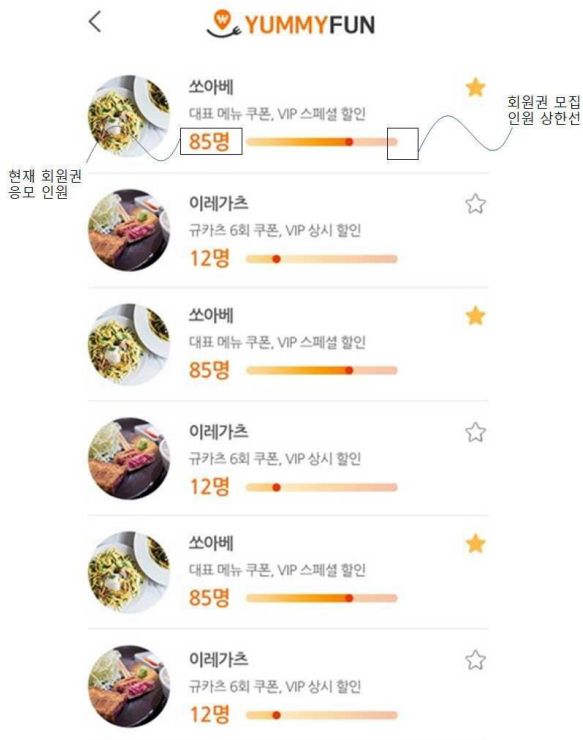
<

YUMMYFUN

쏘아베
대표 메뉴 쿠폰, VIP 스페셜 할인
85명

회원권 모집 인원 상한선

현재 회원권 응모 인원

이레가츠
규카츠 6회 쿠폰, VIP 상시 할인
12명

쏘아베
대표 메뉴 쿠폰, VIP 스페셜 할인
85명

이레가츠
규카츠 6회 쿠폰, VIP 상시 할인
12명

쏘아베
대표 메뉴 쿠폰, VIP 스페셜 할인
85명

이레가츠
규카츠 6회 쿠폰, VIP 상시 할인
12명